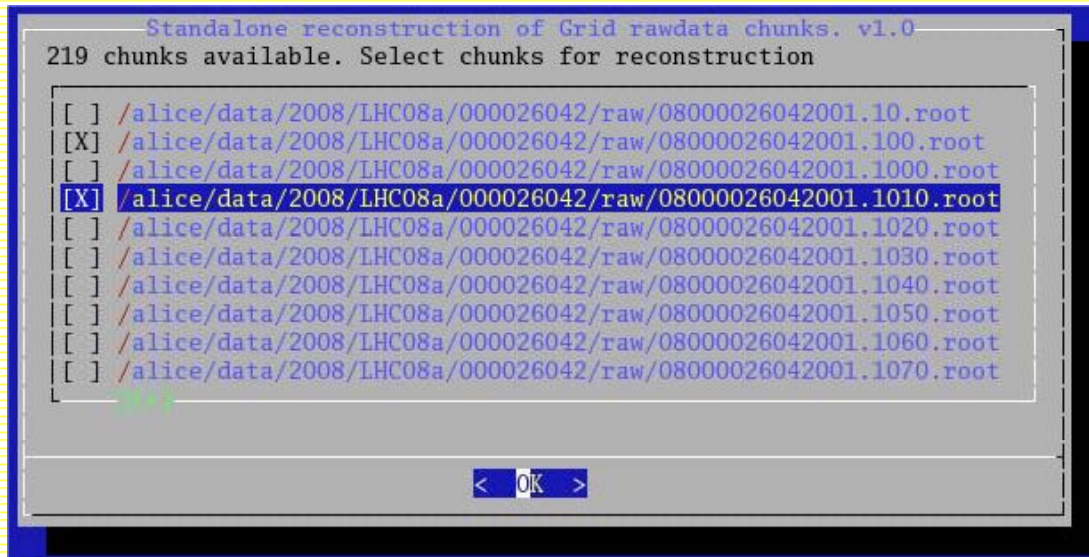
Standalone reconstruction of Grid rawdata chunks. v1.0

219 chunks available. Select chunks for reconstruction

[ ] /alice/data/2008/LHC08a/000026042/raw/08000026042001.10.root
[X] /alice/data/2008/LHC08a/000026042/raw/08000026042001.100.root
[ ] /alice/data/2008/LHC08a/000026042/raw/08000026042001.1000.root
[X] /alice/data/2008/LHC08a/000026042/raw/08000026042001.1010.root
[ ] /alice/data/2008/LHC08a/000026042/raw/08000026042001.1020.root
[ ] /alice/data/2008/LHC08a/000026042/raw/08000026042001.1030.root
[ ] /alice/data/2008/LHC08a/000026042/raw/08000026042001.1040.root
[ ] /alice/data/2008/LHC08a/000026042/raw/08000026042001.1050.root
[ ] /alice/data/2008/LHC08a/000026042/raw/08000026042001.1060.root
[ ] /alice/data/2008/LHC08a/000026042/raw/08000026042001.1070.root

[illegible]

< OK >